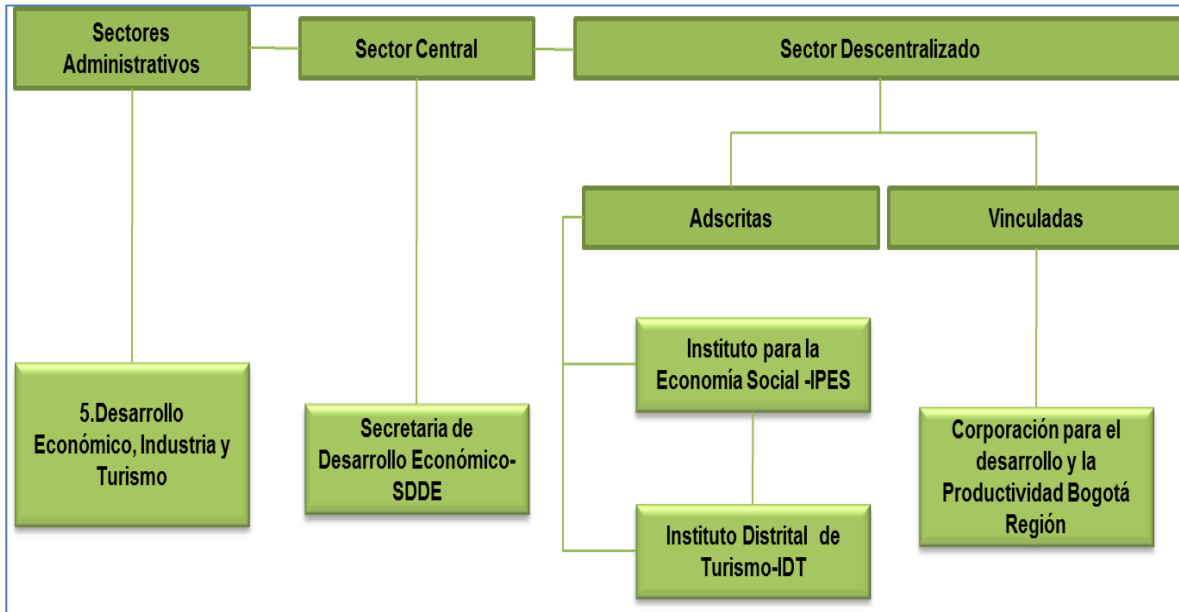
Sectores Administrativos

Sector Central

Sector Descentralizado

Adscritas

Vinculadas

Instituto para la Economía Social -IPES

5.Desarrollo Económico, Industria y Turismo

Secretaria de Desarrollo Económico-SDDE

Corporación para el desarrollo y la Productividad Bogotá Región

Instituto Distrital de Turismo-IDT